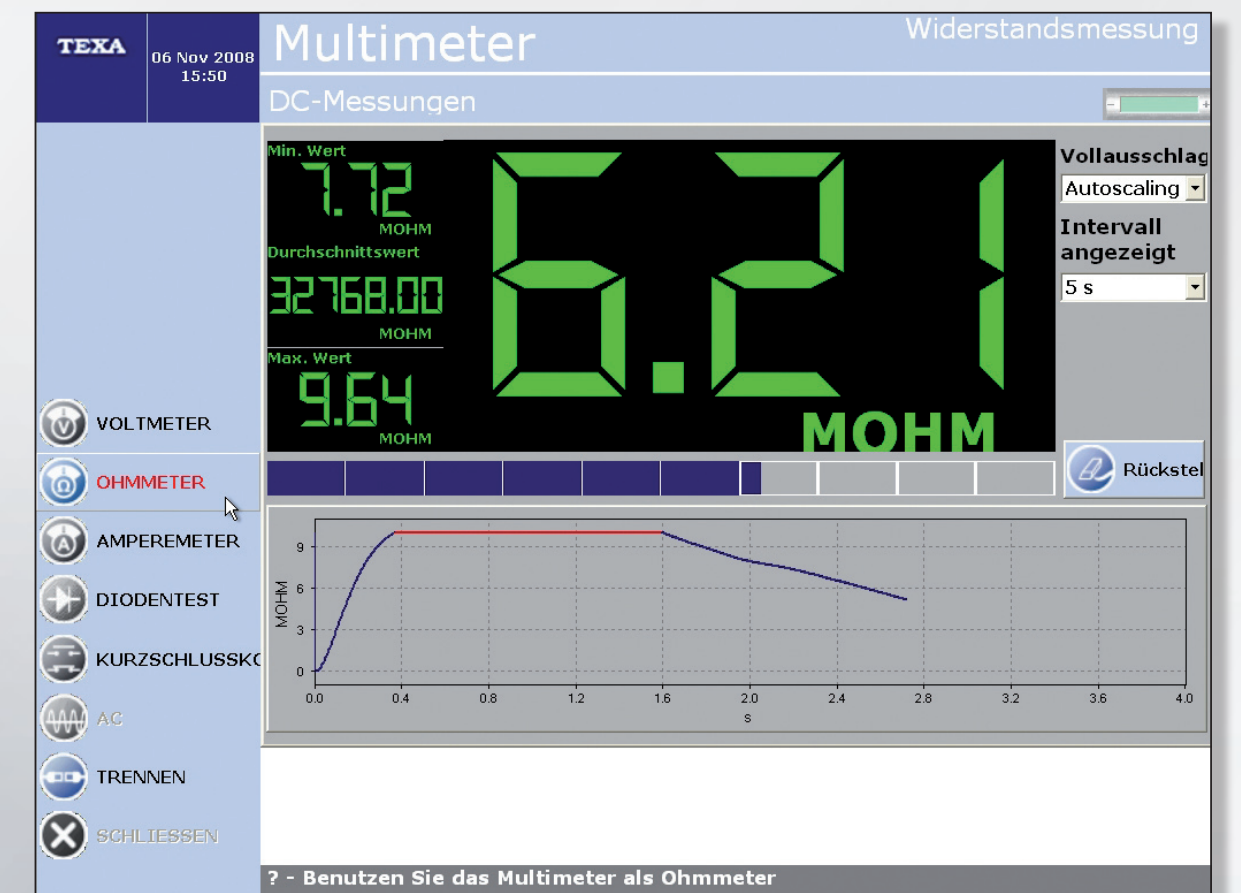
TEXA

06 Nov 2008
15:50

Multimeter

Widerstandsmessung

DC-Messungen

Min. Wert
7.72
MOHM

Durchschnittswert
32768.00
MOHM

Max. Wert
9.64
MOHM

6.21
MOHM

Vollausschlag
Autoscaling

Intervall angezeigt
5 s

Rückstel

VOLTMETER
OHMMETER
AMPEREMETER
DIODENTEST
KURZSCHLUSSKO
AC
TRENNEN
SCHLIESSEN

| | | | | | | | | | |
|---|---|---|---|---|---|---|---|---|---|
| 0.0 | 0.4 | 0.8 | 1.2 | 1.6 | 2.0 | 2.4 | 2.8 | 3.2 | 3.6 | 4.0 |

MOHM
9
6
3
0
s

? - Benutzen Sie das Multimeter als Ohmmeter